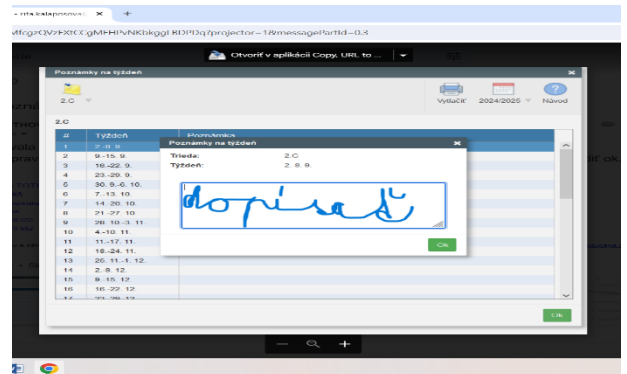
- nta.kalapsosova.sk ×  +

nfcgz0VzEXtCCgMHHPVNKbkggLBDPDq?projector=1&messagePartId=0.3

Otvoriť v aplikácii Copy, URL to ...

Poznámky na týždeň ×

2.C

Vytlačiť  2024/2025  Návod

2.C

| # | Týždeň | Poznámka |
|---|---|---|
| 1 | 2.-8. 9. | |
| 2 | 9.-15. 9. | |
| 3 | 16.-22. 9. | |
| 4 | 23.-29. 9. | |
| 5 | 30. 9.-6. 10. | |
| 6 | 7.-13. 10. | |
| 7 | 14.-20. 10. | |
| 8 | 21.-27. 10. | |
| 9 | 28. 10.-3. 11. | |
| 10 | 4.-10. 11. | |
| 11 | 11.-17. 11. | |
| 12 | 18.-24. 11. | |
| 13 | 25. 11.-1. 12. | |
| 14 | 2.-8. 12. | |
| 15 | 9.-15. 12. | |
| 16 | 16.-22. 12. | |
| 17 | 23.-29. 12. | |

Poznámky na týždeň ×

Trieda: 2.C
Týždeň: 2.-8. 9.

dopísať

Ok

Ok